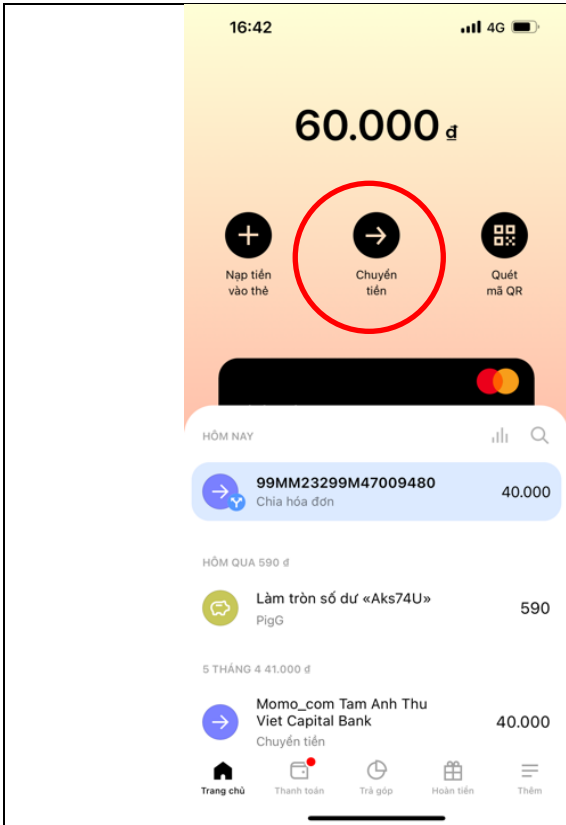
16:42
4G

60.000 ₫

Nạp tiền vào thẻ

Chuyển tiền

Quét mã QR

HÔM NAY

99MM23299M47009480
Chia hóa đơn
40.000

HÔM QUA 590 đ

Làm tròn số dư «Aks74U»
PigG
590

5 THÁNG 4 41.000 đ

Momo_com Tam Anh Thu Viet Capital Bank
Chuyển tiền
40.000

Trang chủ
Thanh toán
Trả góp
Hoàn tiền
Thêm